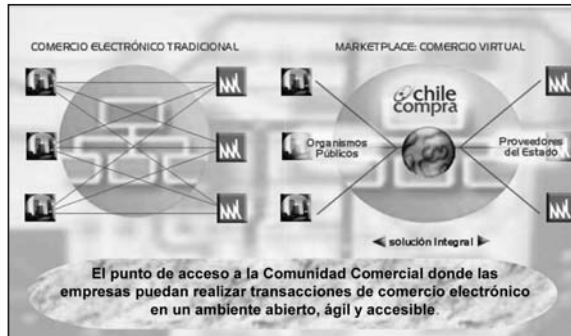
COMERCIO ELECTRÓNICO TRADICIONAL

MARKETPLACE: COMERCIO VIRTUAL

chile compra

Organismos Públicos

Proveedores del Estado

solución integral

El punto de acceso a la Comunidad Comercial donde las empresas puedan realizar transacciones de comercio electrónico en un ambiente abierto, ágil y accesible.